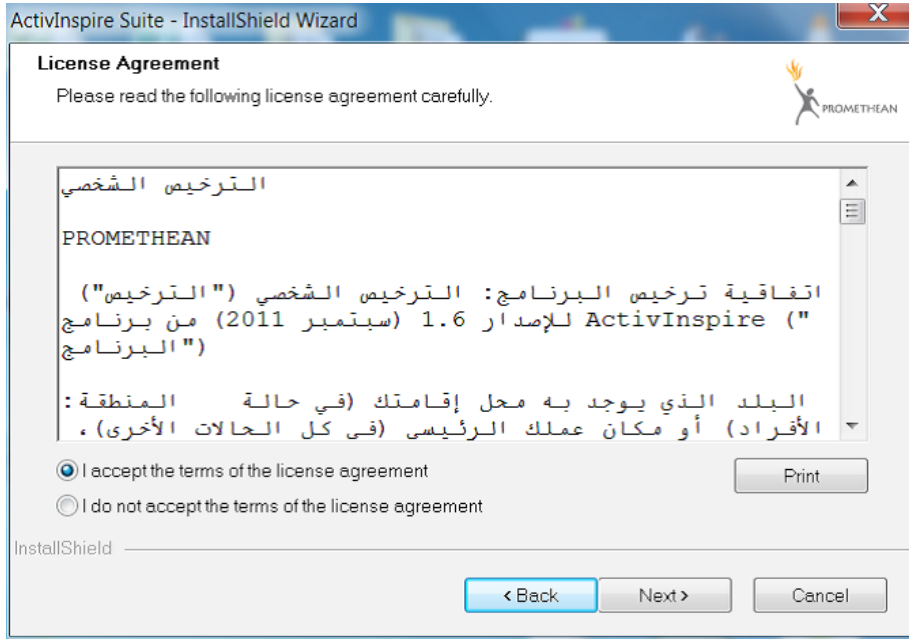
ActivInspire Suite - InstallShield Wizard

License Agreement

Please read the following license agreement carefully.

PROMETHEAN

الترخيص الشخصي

PROMETHEAN

اتفاقية ترخيص البرنامج: الترخيص الشخصي ("الترخيص") للإصدار 1.6 (سبتمبر 2011) من برنامج ActivInspire ("البرنامج")

البلد الذي يوجد به محل إقامتك (في حالة الأفراد) أو مكان عملك الرئيسي (في كل الحالات الأخرى)، المنطقة:

I accept the terms of the license agreement

I do not accept the terms of the license agreement

Print

InstallShield

< Back

Next >

Cancel